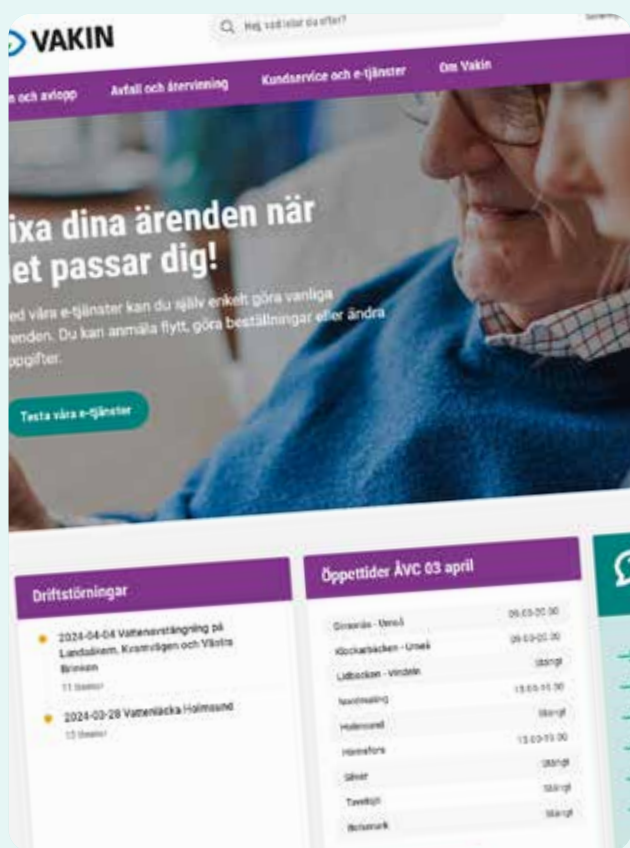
VAKIN

Hej, vad letar du efter?

n och avlopp
Avfall och återvinning
Kundservice och e-tjänster
Om Vakin

ixa dina ärenden när et passar dig!

ed våra e-tjänster kan du själv enkelt göra vanliga renden. Du kan anmäla flytt, göra beställningar eller ändra ppgifter.

Testa våra e-tjänster

Driftstörningar

2024-04-04 Vattenavstängning på Landsbiern, Kramvägen och Västra Brinken
11 timmar

2024-03-28 Vattenläcka Holmsund
13 timmar

Öppettider ÅVC 03 april

| | |
|---|---|
| Dinnerås - Umeå | 09:00-20:00 |
| Klockarbäcken - Umeå | 09:00-20:00 |
| Lidbacken - Vindeln | Stängt |
| Nordmaling | 13:00-19:00 |
| Holmsund | Stängt |
| Hörnefors | 13:00-19:00 |
| Sävar | Stängt |
| Tavelsjö | Stängt |
| Botsmark | Stängt |